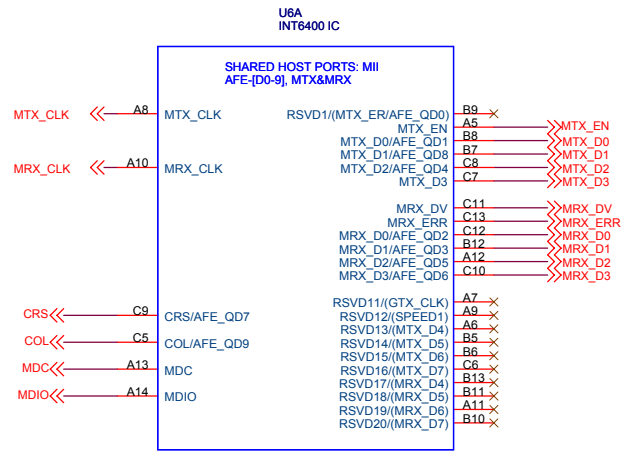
U6A
INT6400 IC

SHARED HOST PORTS: MII
AFE-[D0-9], MTX&MRX

MTX_CLK
A8
MTX_CLK

MRX_CLK
A10
MRX_CLK

CRS
C9
CRS/AFE_QD7

COL
C5
COL/AFE_QD9

MDC
A13
MDC

MDIO
A14
MDIO

RSVD1/(MTX_ER/AFE_QD0) B9
MTX_EN A5 MTX_EN
MTX_D0/AFE_QD1 B8 MTX_D0
MTX_D1/AFE_QD8 B7 MTX_D1
MTX_D2/AFE_QD4 C8 MTX_D2
MTX_D3 C7 MTX_D3

MRX_DV C11 MRX_DV
MRX_ERR C13 MRX_ERR
MRX_D0/AFE_QD2 C12 MRX_D0
MRX_D1/AFE_QD3 B12 MRX_D1
MRX_D2/AFE_QD5 A12 MRX_D2
MRX_D3/AFE_QD6 C10 MRX_D3

RSVD11/(GTX_CLK) A7
RSVD12/(SPEED1) A9
RSVD13/(MTX_D4) A6
RSVD14/(MTX_D5) B5
RSVD15/(MTX_D6) B6
RSVD16/(MTX_D7) C6
RSVD17/(MRX_D4) B13
RSVD18/(MRX_D5) B11
RSVD19/(MRX_D6) A11
RSVD20/(MRX_D7) B10